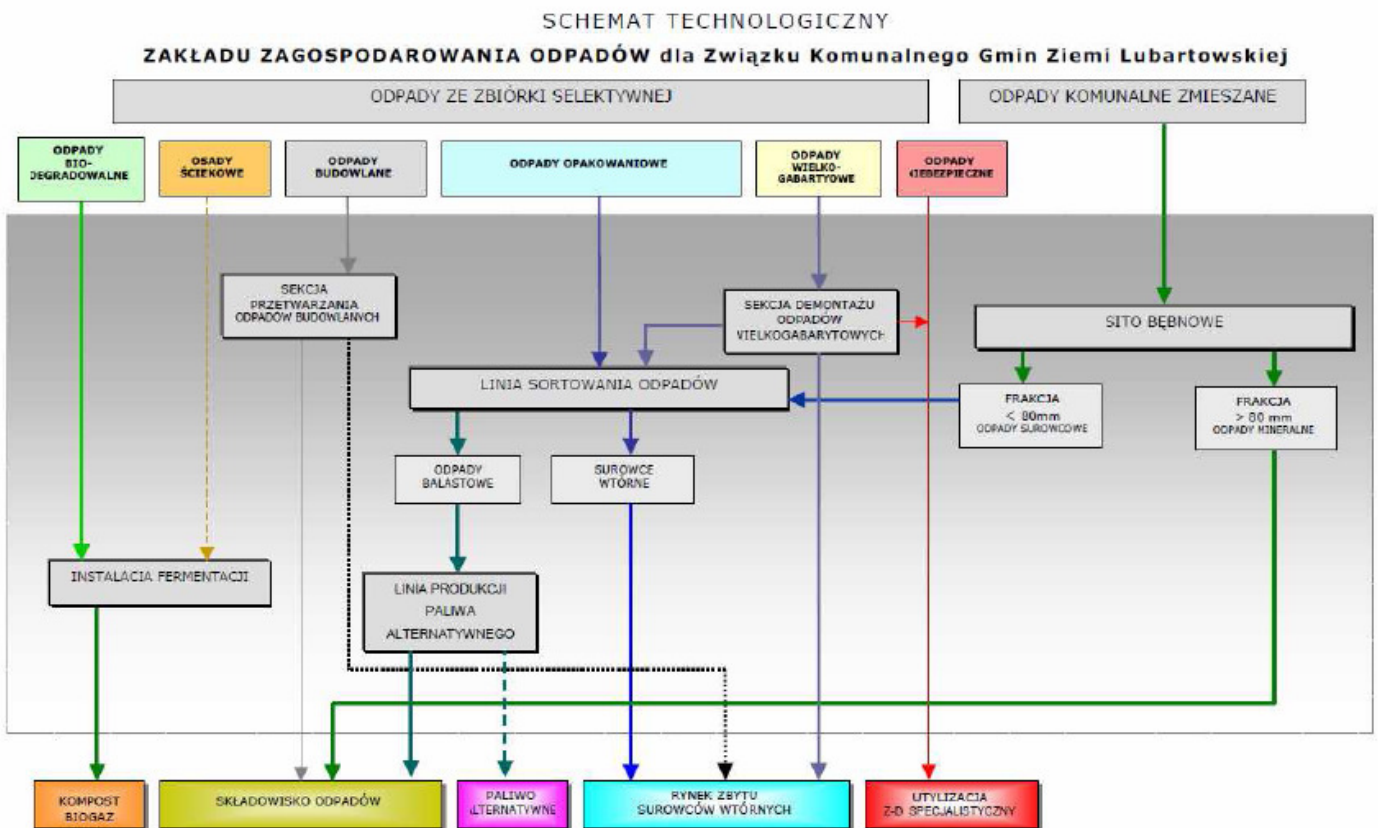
SCHEMAT TECHNOLOGICZNY

ZAKŁADU ZAGOSPODAROWANIA ODPADÓW dla Związku Komunalnego Gmin Ziemi Lubartowskiej

ODPADY ZE ZBIÓRKI SELEKTYWNEJ

ODPADY KOMUNALNE ZMIESZANE

ODPADY BIO-DEGRADOWALNE

OSADY ŚCIEKOWE

ODPADY BUDOWLANE

ODPADY OPAKOWANIOWE

ODPADY WIELKO-GABARTYOWE

ODPADY NIEBEZPIECZNE

SEKCJA PRZETWARZANIA ODPADÓW BUDOWLANYCH

SEKCJA DEMONTAŻU ODPADÓW WIELKOGABARYTOWYCH

SITO BĘBNOWE

LINIA SORTOWANIA ODPADÓW

FRAKCJA < 80mm ODPADY SUROWCOWE

FRAKCJA > 80 mm ODPADY MINERALNE

ODPADY BALASTOWE

SUROWCE WTÓRNE

INSTALACJA FERMENTACJI

LINIA PRODUKCJI PALIWA ALTERNATYWNEGO

KOMPOST BIOGAZ

SKŁADOWISKO ODPADÓW

PALIWO ALTERNATYWNE

RYNEK ZBYTU SUROWCÓW WTÓRNYCH

UTYLIZACJA Z-D SPECJALISTYCZNY